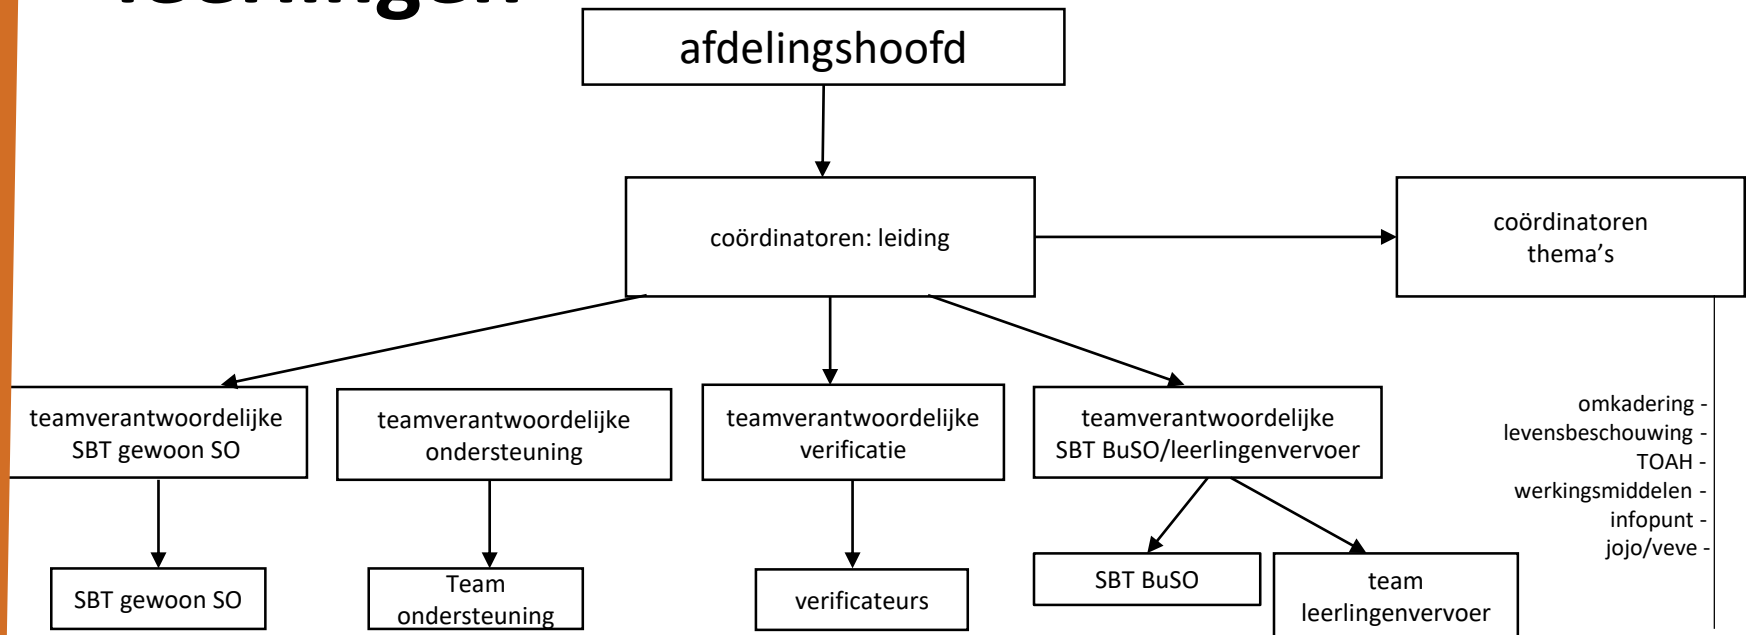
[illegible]

afdelingshoofd

coördinatoren: leiding

coördinatoren thema's

teamverantwoordelijke SBT gewoon SO

teamverantwoordelijke ondersteuning

teamverantwoordelijke verificatie

teamverantwoordelijke SBT BuSO/leerlingenvervoer

omkadering -
levensbeschouwing -
TOAH -
werkingsmiddelen -
infopunt -
jojo/veve -

SBT gewoon SO

Team ondersteuning

verificateurs

SBT BuSO

team leerlingenvervoer